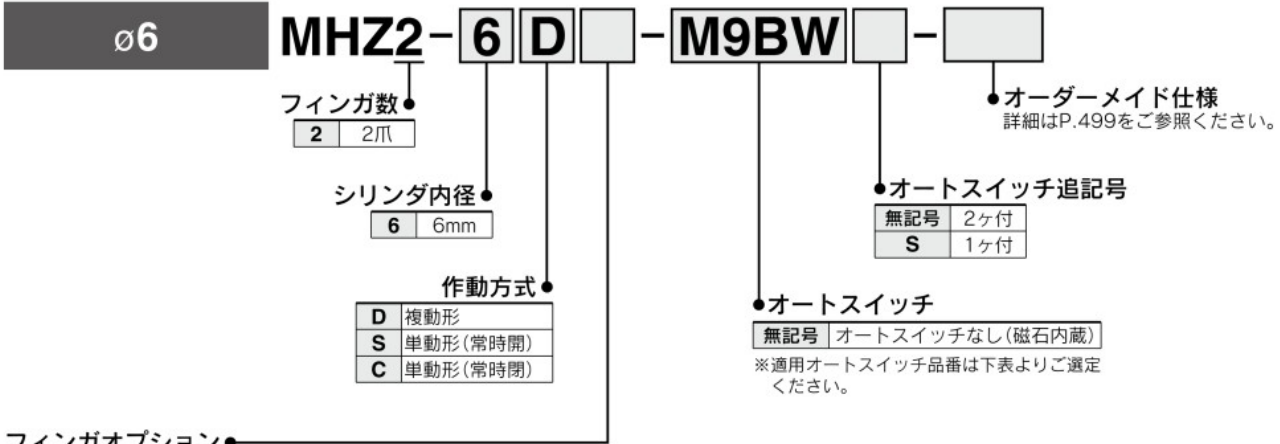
ø6

MHZ2 - 6 D ☐ - M9BW ☐ - ☐

フィンガ数

| 2 | 2爪 |
|---|---|

シリンダ内径

| 6 | 6mm |
|---|---|

作動方式

| D | 複動形 |
|---|---|
| S | 単動形(常時開) |
| C | 単動形(常時閉) |

フィンガオプション

オーダーメイド仕様
詳細はP.499をご参照ください。

オートスイッチ追記号

| 無記号 | 2ヶ付 |
|---|---|
| S | 1ヶ付 |

オートスイッチ

| 無記号 | オートスイッチなし(磁石内蔵) |
|---|---|

※適用オートスイッチ品番は下表よりご選定ください。